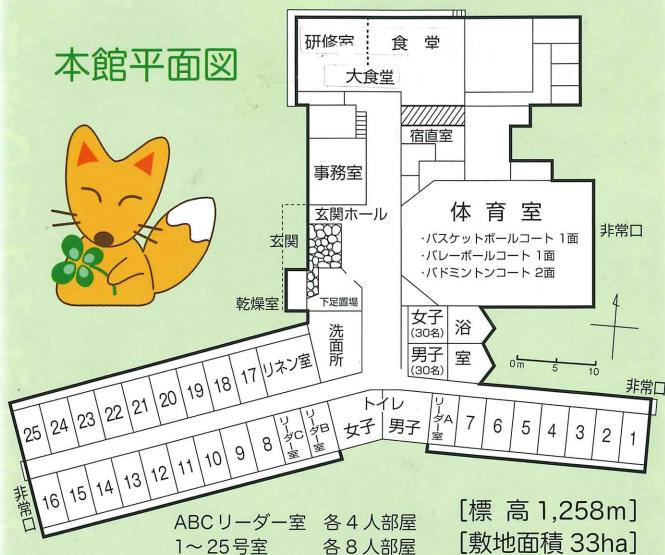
本館平面図

研修室
食堂
大食堂
宿直室
事務室
玄関ホール
玄関
乾燥室
下足置場
体育室
・バスケットボールコート 1面
・バレーボールコート 1面
・バドミントンコート 2面
非常口
洗面所
女子 (30名)
男子 (30名)
浴室
0m 5 10
非常口
17 リネン室
18 19 20 21 22 23 24 25
16 15 14 13 12 11 10 9 8
リーダーC室
リーダーB室
トイレ
女子 男子
リーダーA室
7 6 5 4 3 2 1
非常口

ABCリーダー室 各４人部屋
1～25号室 各８人部屋

[標 高 1,258m]
[敷地面積 33ha]